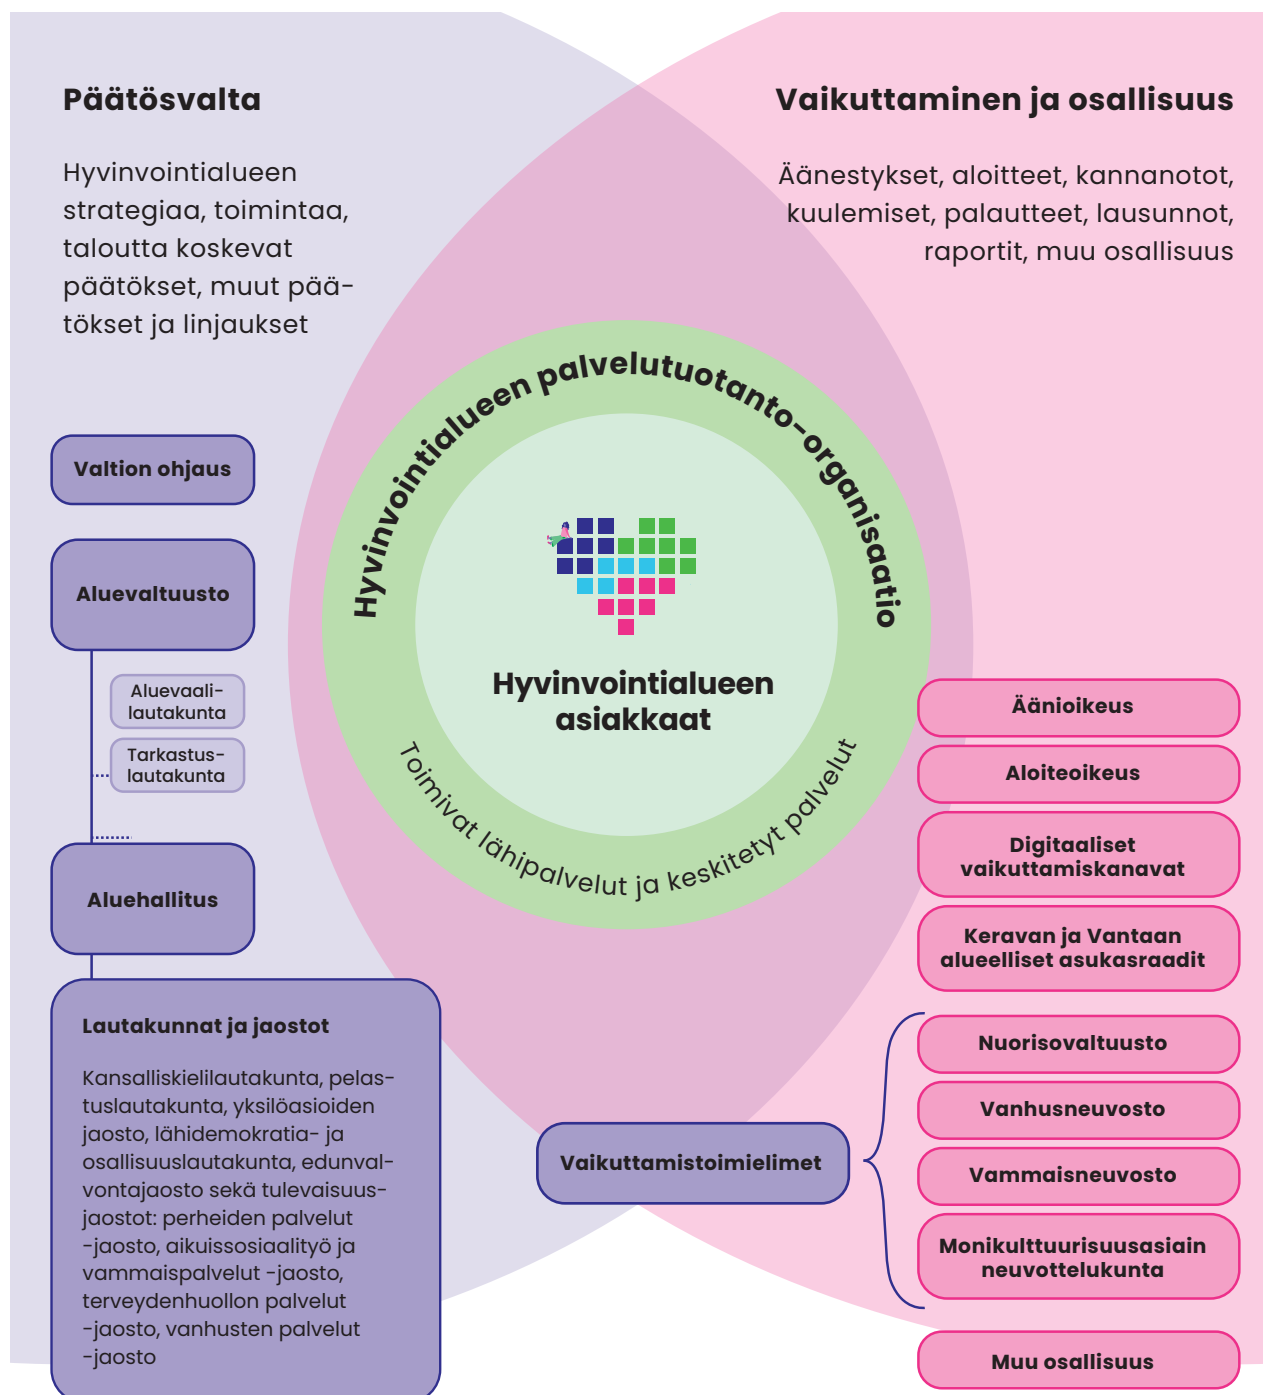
Päätösvalta

Hyvinvointialueen strategiaa, toimintaa, taloutta koskevat päätökset, muut päätökset ja linjaukset

Vaikuttaminen ja osallisuus

Äänestykset, aloitteet, kannanotot, kuulemiset, palautteet, lausunnot, raportit, muu osallisuus

Hyvinvointialueen palvelutuotanto-organisaatio

Hyvinvointialueen asiakkaat

Toimivat lähipalvelut ja keskitetyt palvelut

Valtion ohjaus

Aluevaltuusto

Aluevaalilautakunta

Tarkastuslautakunta

Aluehallitus

Lautakunnat ja jaostot

Kansalliskielilautakunta, pelastuslautakunta, yksilöasioiden jaosto, lähidemokratia- ja osallisuuslautakunta, edunvalvontajaosto sekä tulevaisuusjaostot: perheiden palvelut -jaosto, aikuissosiaalityö ja vammaispalvelut -jaosto, terveydenhuollon palvelut -jaosto, vanhusten palvelut -jaosto

Äänioikeus

Aloiteoikeus

Digitaaliset vaikuttamiskanavat

Keravan ja Vantaan alueelliset asukasraadit

Vaikuttamistoimielimet

Nuorisovaltuusto

Vanhusneuvosto

Vammaisneuvosto

Monikulttuurisuusasiain neuvottelukunta

Muu osallisuus